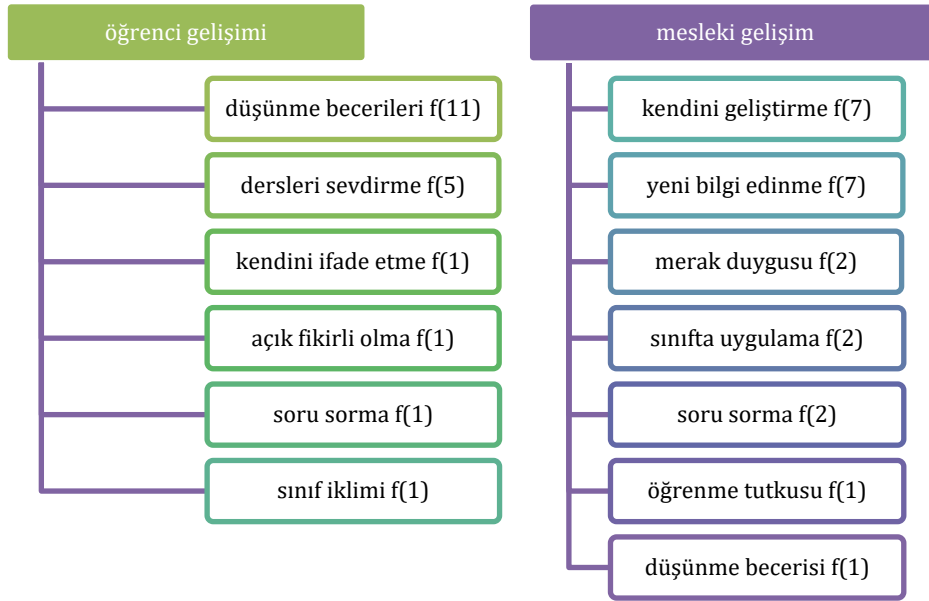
öğrenci gelişimi

düşünme becerileri f(11)

dersleri sevdirme f(5)

kendini ifade etme f(1)

açık fikirli olma f(1)

soru sorma f(1)

sınıf iklimi f(1)

mesleki gelişim

kendini geliştirme f(7)

yeni bilgi edinme f(7)

merak duygusu f(2)

sınıfta uygulama f(2)

soru sorma f(2)

öğrenme tutkusu f(1)

düşünme becerisi f(1)